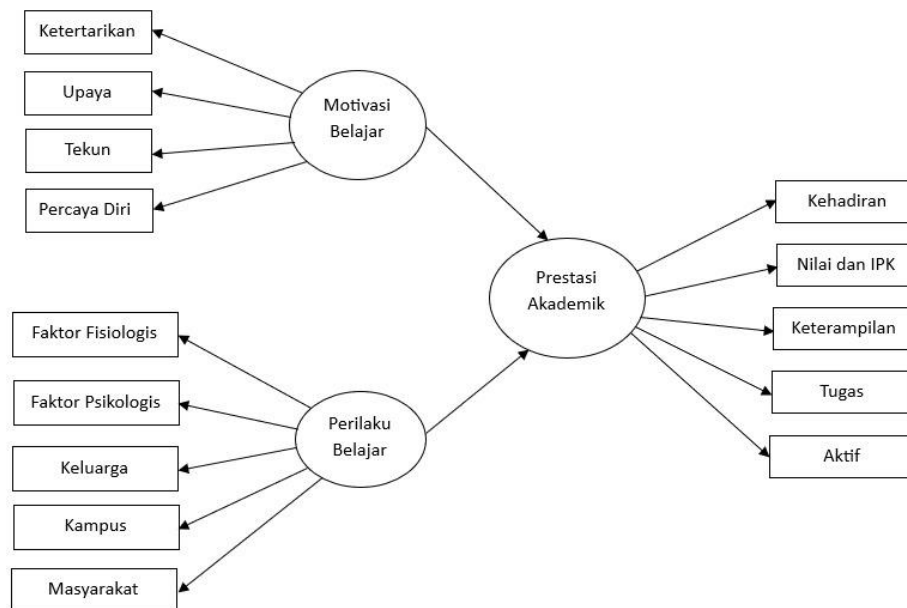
Ketertarikan

Upaya

Tekun

Percaya Diri

Motivasi Belajar

Prestasi Akademik

Kehadiran

Nilai dan IPK

Keterampilan

Tugas

Aktif

Faktor Fisiologis

Faktor Psikologis

Keluarga

Kampus

Masyarakat

Perilaku Belajar